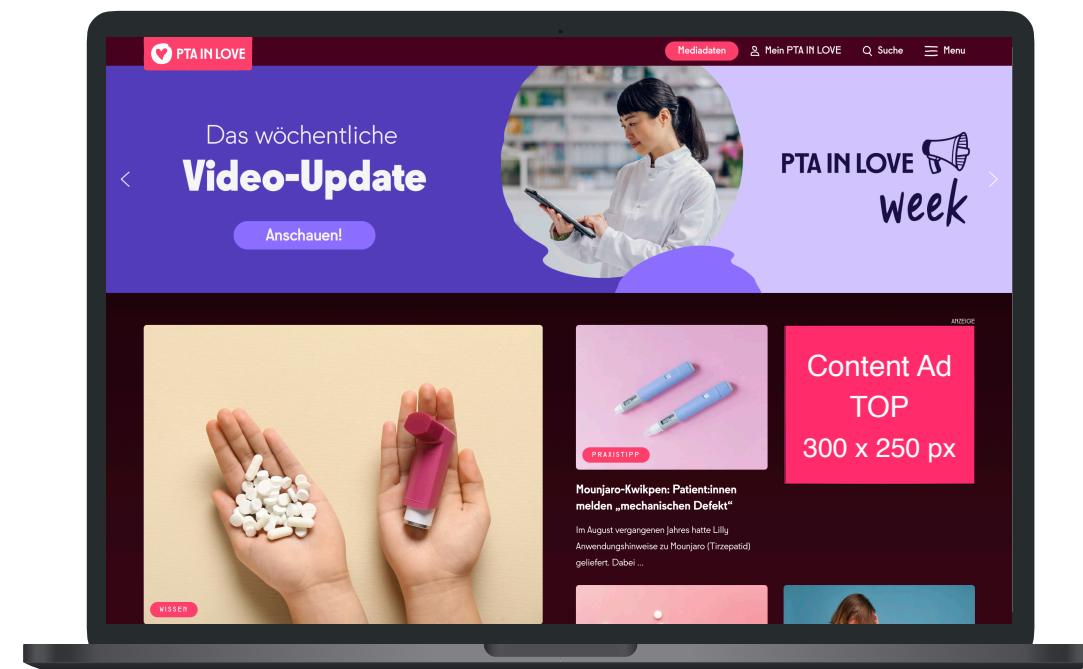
PTA IN LOVE

Mediadaten

Mein PTA IN LOVE

Suche

Menu

Das wöchentliche

Video-Update

Anschauen!

PTA IN LOVE

week

WISSEN

PRAXISTIPP

Mounjaro-Kwikpen: Patient:innen melden „mechanischen Defekt"

Im August vergangenen Jahres hatte Lilly Anwendungshinweise zu Mounjaro (Tirzepatid) geliefert. Dabei ...

ANZEIGE

Content Ad TOP 300 x 250 px